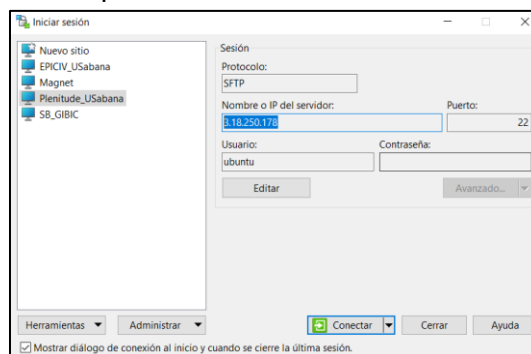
Iniciar sesión

Nuevo sitio
EPICIV_USabana
Magnet
Plenitude_USabana
SB_GIBIC

Sesión
Protocolo:
SFTP
Nombre o IP del servidor:
3.18.250.178
Puerto:
22
Usuario:
ubuntu
Contraseña:
Editar
Avanzado...

Herramientas
Administrar
Conectar
Cerrar
Ayuda
Mostrar diálogo de conexión al inicio y cuando se cierre la última sesión.